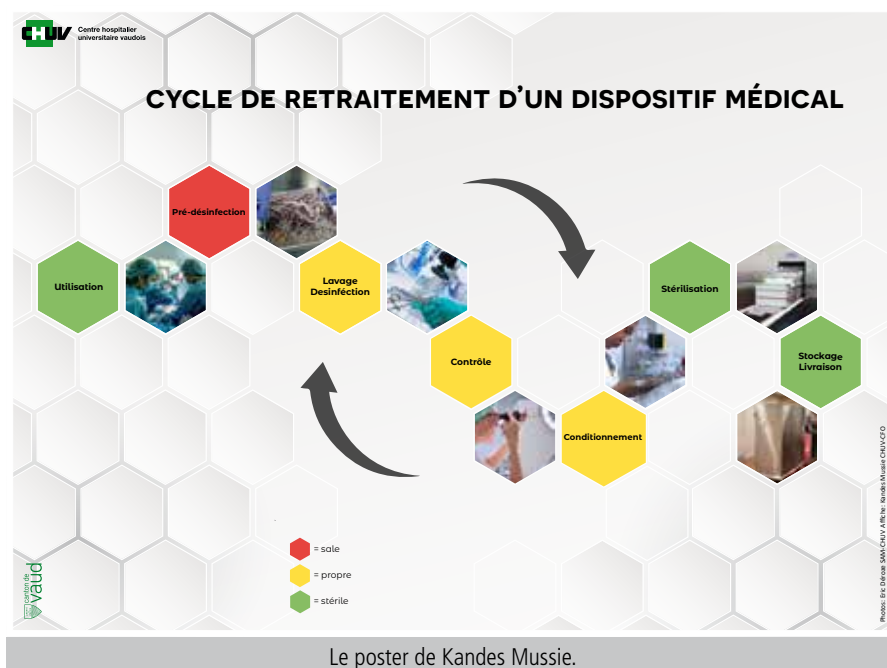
CHUV Centre hospitalier universitaire vaudois

CYCLE DE RETRAITEMENT D'UN DISPOSITIF MÉDICAL

Pré-désinfection

Utilisation

Lavage Desinféction

Contrôle

Conditionnement

Stérilisation

Stockage Livraison

= sale

= propre

= stérile

canton de vaud

Photos: Eric Déroze SAM-CHUV Affiche: Kandes Mussie CHUV-CFO

Le poster de Kandes Mussie.